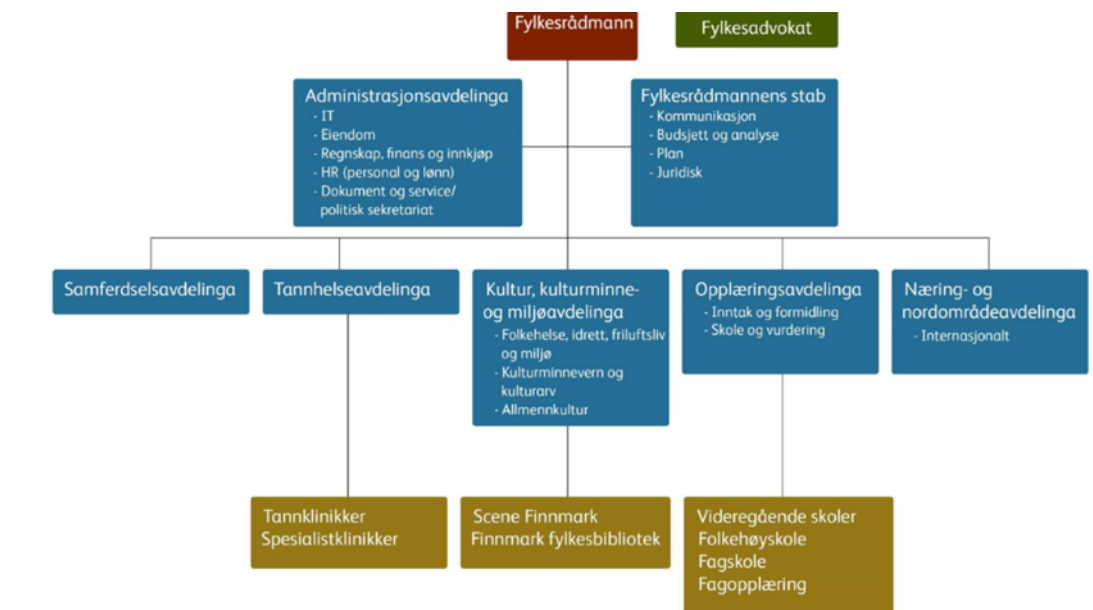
Fylkesrådmann

Fylkesadvokat

Administrasjonsavdelinga
- IT
- Eiendom
- Regnskap, finans og innkjøp
- HR (personal og lønn)
- Dokument og service/ politisk sekretariat

Fylkesrådmannens stab
- Kommunikasjon
- Budsjett og analyse
- Plan
- Juridisk

Samferdselsavdelinga

Tannhelseavdelinga

Kultur, kulturminne- og miljøavdelinga
- Folkehelse, idrett, friluftsliv og miljø
- Kulturminnevern og kulturarv
- Allmennkultur

Opplæringsavdelinga
- Inntak og formidling
- Skole og vurdering

Næring- og nordområdeavdelinga
- Internasjonalt

Tannklinikker
Spesialistklinikker

Scene Finnmark
Finnmark fylkesbibliotek

Videregående skoler
Folkehøyskole
Fagskole
Fagopplæring